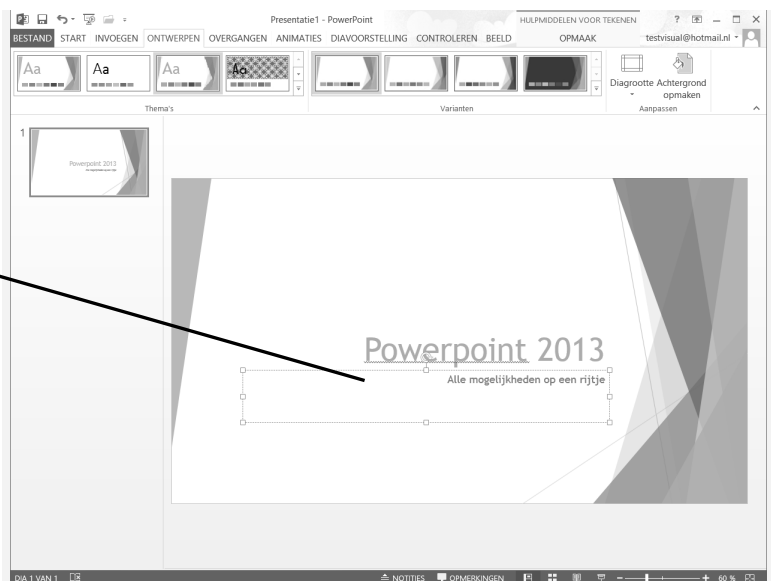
Presentatie1 - PowerPoint

HULPMIDDELEN VOOR TEKENEN

? — □ ×

BESTAND START INVOEGEN ONTWERPEN OVERGANGEN ANIMATIES DIAVOORSTELLING CONTROLEREN BEELD OPMAAK testvisual@hotmail.nl

Aa Aa Aa Aa

Thema's

Varianten

Diagrootte Achtergrond opmaken

Aanpassen

1

Powerpoint 2013

Alle mogelijkheden op een rijtje

Powerpoint 2013

Alle mogelijkheden op een rijtje

DIA 1 VAN 1

NOTITIES OPMERKINGEN

60 %